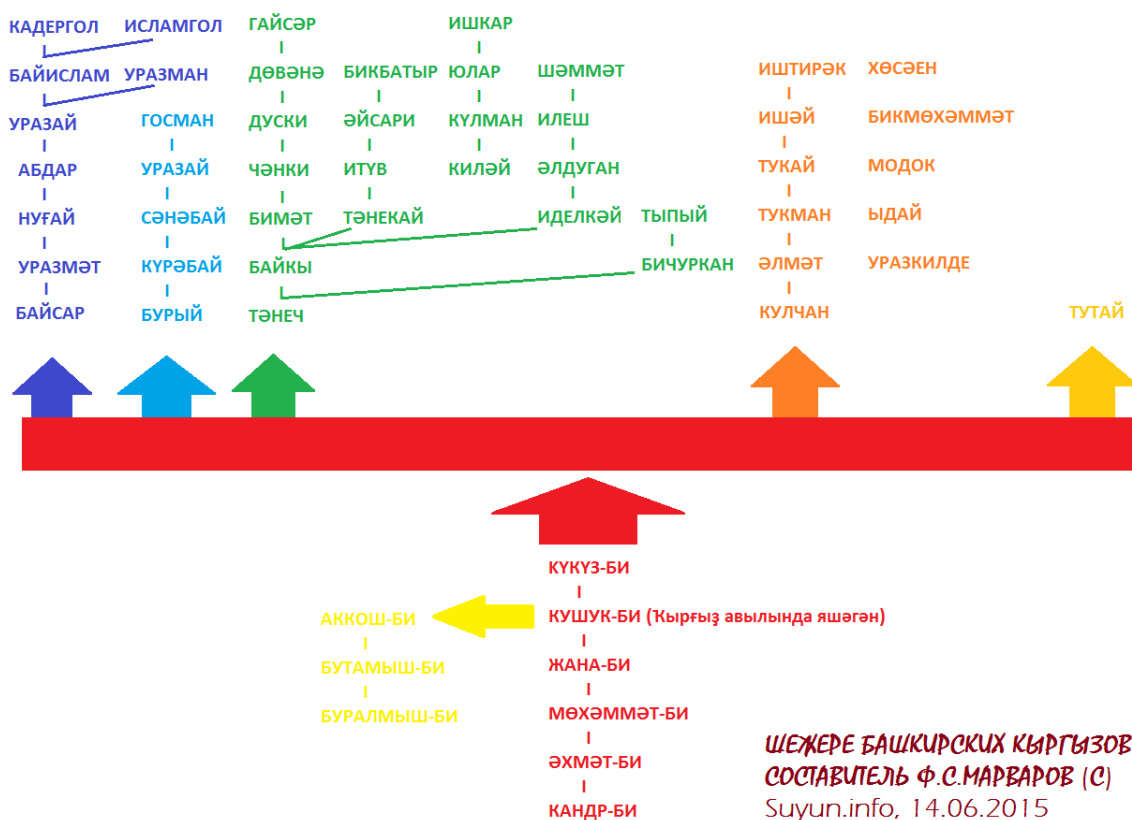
КАДЕРГОЛ
ИСЛАМГОЛ
БАЙИСЛАМ
УРАЗМАН
УРАЗАЙ
АБДАР
НУҒАЙ
УРАЗМӘТ
БАЙСАР

ГОСМАН
УРАЗАЙ
СӘНӘБАЙ
КҮРӘБАЙ
БУРЫЙ

ГАЙСӘР
ДӨВӘНӘ
ДУСКИ
ЧӘНКИ
БИМӘТ
БАЙКЫ
ТӘНЕЧ

БИКБАТЫР
ӘЙСАРИ
ИТҮВ
ТӘНЕКАЙ

ИШКАР
ЮЛАР
КҮЛМАН
КИЛӘЙ

ШӘММӘТ
ИЛЕШ
ӘЛДУГАН
ИДЕЛКӘЙ

ТЫПЫЙ
БИЧУРКАН

ИШТИРӘК
ИШӘЙ
ТУКАЙ
ТУКМАН
ӘЛМӘТ
КУЛЧАН

ХӨСӘЕН
БИКМӨХӘММӘТ
МОДОК
ЫДАЙ
УРАЗКИЛДЕ

ТУТАЙ

КҮКҮЗ-БИ
КУШУК-БИ (Ҡырғыҙ авылында яшәгән)
ЖАНА-БИ
МӨХӘММӘТ-БИ
ӘХМӘТ-БИ
КАНДР-БИ

АККОШ-БИ
БУТАМЫШ-БИ
БУРАЛМЫШ-БИ

ШЕЖЕРЕ БАШКИРСКИХ КЫРГЫЗОВ
СОСТАВИТЕЛЬ Ф.С.МАРВАРОВ (С)
Suyun.info, 14.06.2015